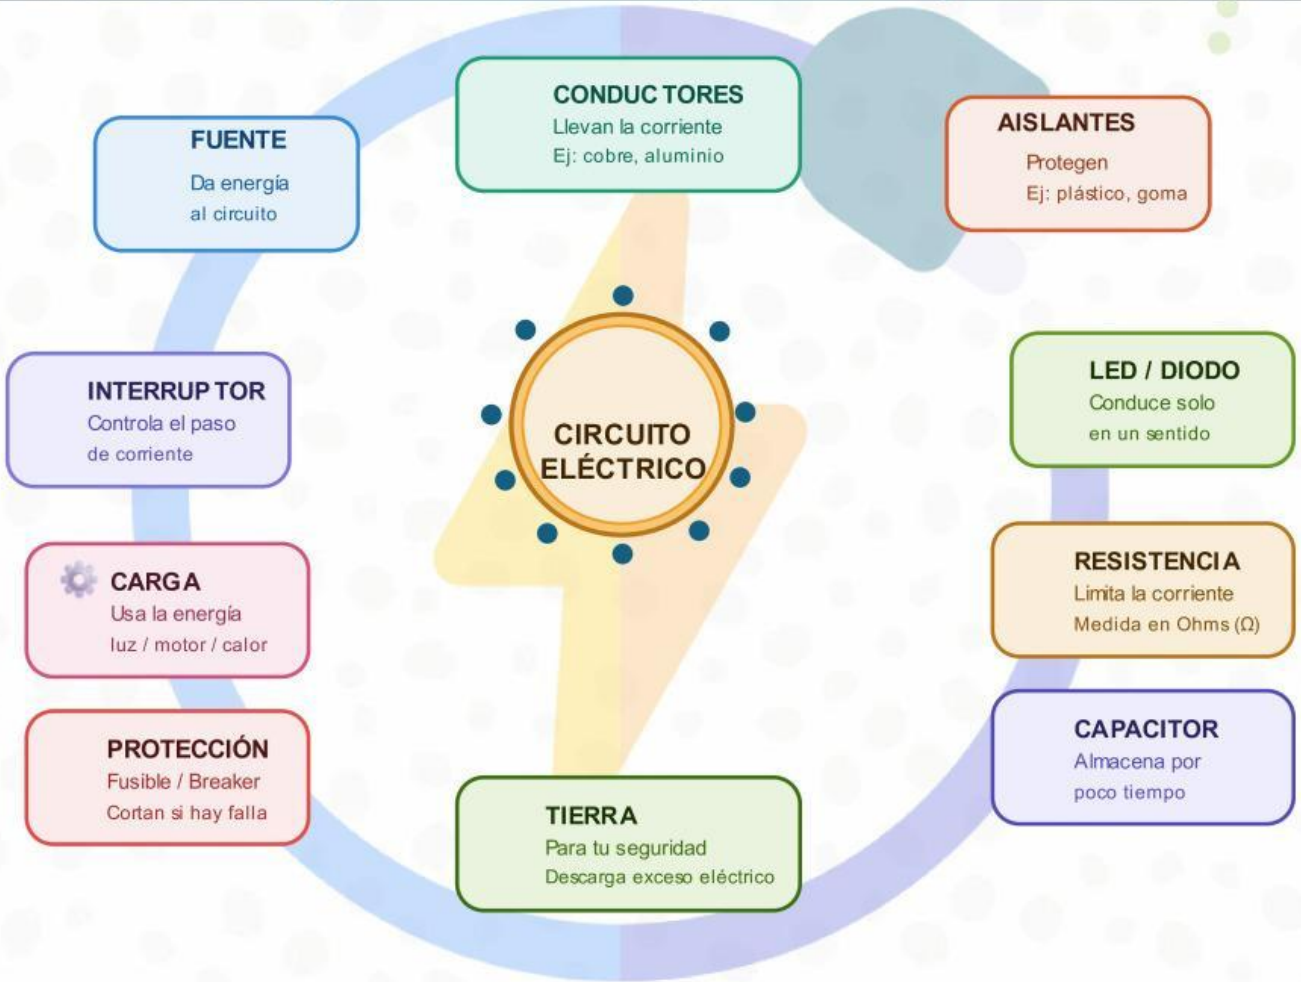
CONDUC TORES
Llevan la corriente
Ej: cobre, aluminio

FUENTE
Da energía
al circuito

AISLANTES
Protegen
Ej: plástico, goma

INTERRUP TOR
Controla el paso
de corriente

CIRCUITO
ELÉCTRICO

LED / DIODO
Conduce solo
en un sentido

CARGA
Usa la energía
luz / motor / calor

RESISTENCIA
Limita la corriente
Medida en Ohms (Ω)

PROTECCIÓN
Fusible / Breaker
Cortan si hay falla

CAPACITOR
Almacena por
poco tiempo

TIERRA
Para tu seguridad
Descarga exceso eléctrico